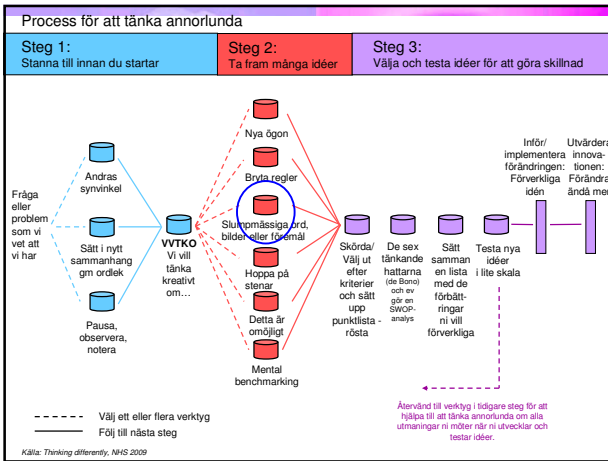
Process för att tänka annorlunda

Steg 1:
Stanna till innan du startar

Steg 2:
Ta fram många idéer

Steg 3:
Välja och testa idéer för att göra skillnad

Fråga eller problem som vi vet att vi har

Andras synvinkel

Sätt i nytt sammanhang gm ordlek

Pausa, observera, notera

VVTKO
Vi vill tänka kreativt om…

Nya ögon

Bryta regler

Slumpmässiga ord, bilder eller föremål

Hoppa på stenar

Detta är omöjligt

Mental benchmarking

Skörda/ Välj ut efter kriterier och sätt upp punktlista - rösta

De sex tänkande hattarna
(de Bono) och ev gör en SWOP-analys

Sätt samman en lista med de förbättringar ni vill förverkliga

Testa nya idéer i lite skala

Inför/ implementera förändringen: Förverkliga idén

Utvärdera innova- tionen: Förändra ändå mer

Återvänd till verktyg i tidigare steg för att hjälpa till att tänka annorlunda om alla utmaningar ni möter när ni utvecklar och testar idéer.

Välj ett eller flera verktyg

Följ till nästa steg

Källa: Thinking differently, NHS 2009